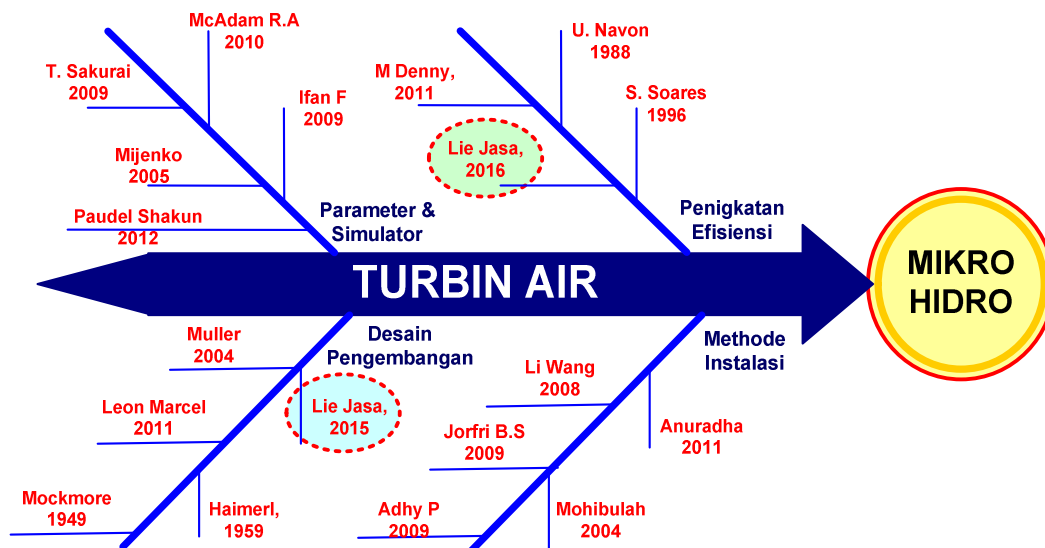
McAdam R.A
2010

T. Sakurai
2009

Ifan F
2009

Mijenko
2005

Paudel Shakun
2012

Parameter &
Simulator

M Denny,
2011

U. Navon
1988

S. Soares
1996

Lie Jasa,
2016

Penigkatan
Efisiensi

TURBIN AIR

MIKRO
HIDRO

Muller
2004

Desain
Pengembangan

Lie Jasa,
2015

Leon Marcel
2011

Mockmore
1949

Haimerl,
1959

Methode
Instalasi

Li Wang
2008

Anuradha
2011

Jorfri B.S
2009

Adhy P
2009

Mohibulah
2004